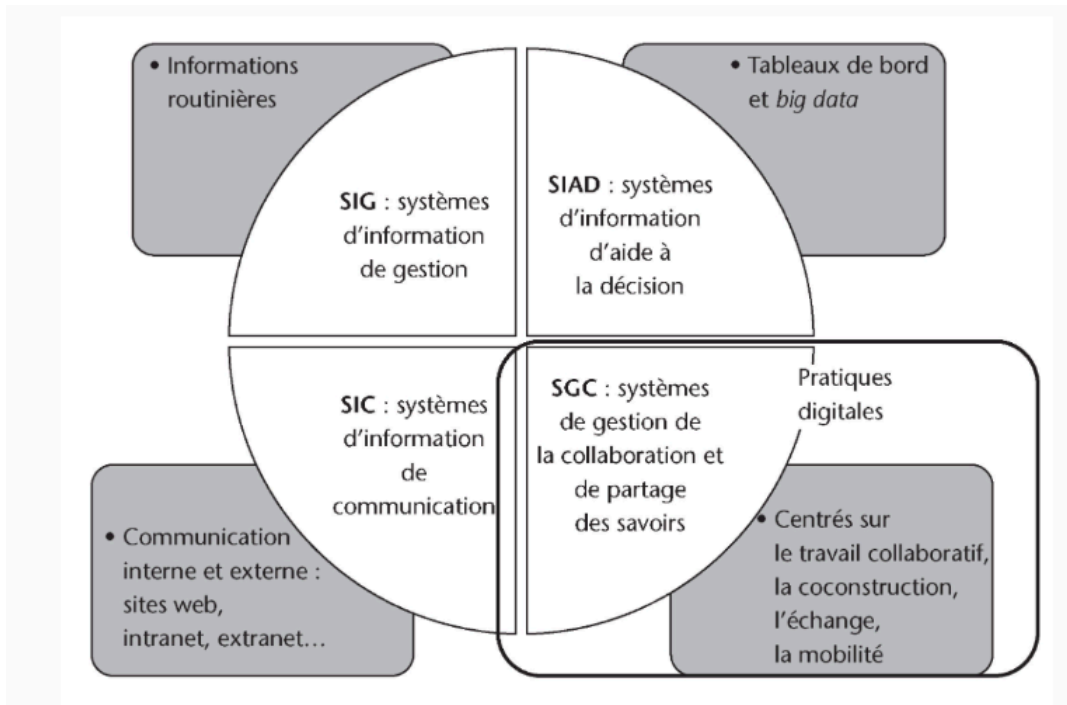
• Informations routinières

• Tableaux de bord et *big data*

**SIG** : systèmes d'information de gestion

**SIAD** : systèmes d'information d'aide à la décision

**SIC** : systèmes d'information de communication

**SGC** : systèmes de gestion de la collaboration et de partage des savoirs

Pratiques digitales

• Communication interne et externe : sites web, intranet, extranet…

• Centrés sur le travail collaboratif, la coconstruction, l'échange, la mobilité